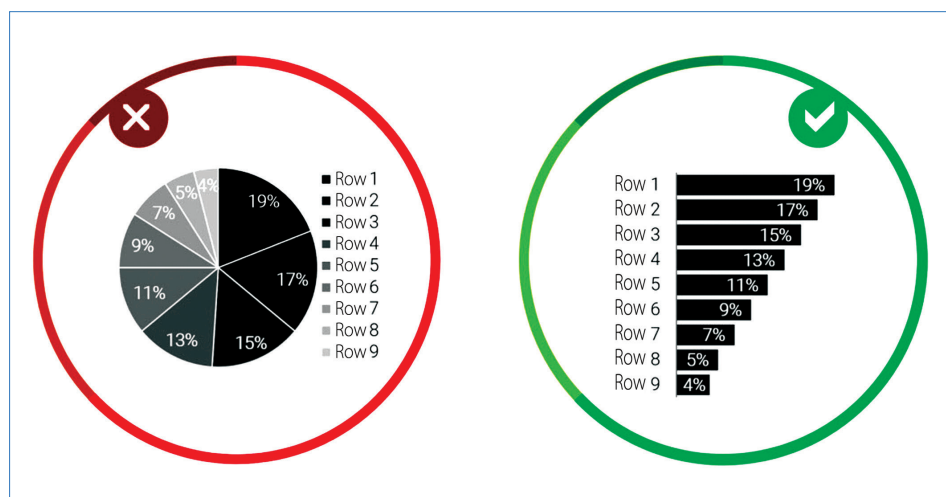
19%
17%
15%
13%
11%
9%
7%
5%
4%

Row 1
Row 2
Row 3
Row 4
Row 5
Row 6
Row 7
Row 8
Row 9

| | |
|---|---|
| Row 1 | 19% |
| Row 2 | 17% |
| Row 3 | 15% |
| Row 4 | 13% |
| Row 5 | 11% |
| Row 6 | 9% |
| Row 7 | 7% |
| Row 8 | 5% |
| Row 9 | 4% |